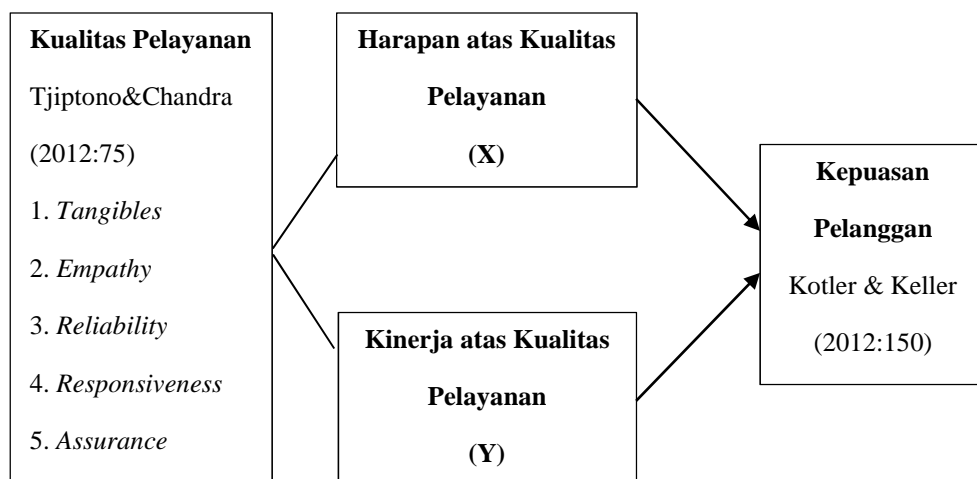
**Kualitas Pelayanan**

Tjiptono&Chandra

(2012:75)

1. *Tangibles*

2. *Empathy*

3. *Reliability*

4. *Responsiveness*

5. *Assurance*

**Harapan atas Kualitas Pelayanan**

**(X)**

**Kinerja atas Kualitas Pelayanan**

**(Y)**

**Kepuasan Pelanggan**

Kotler & Keller

(2012:150)